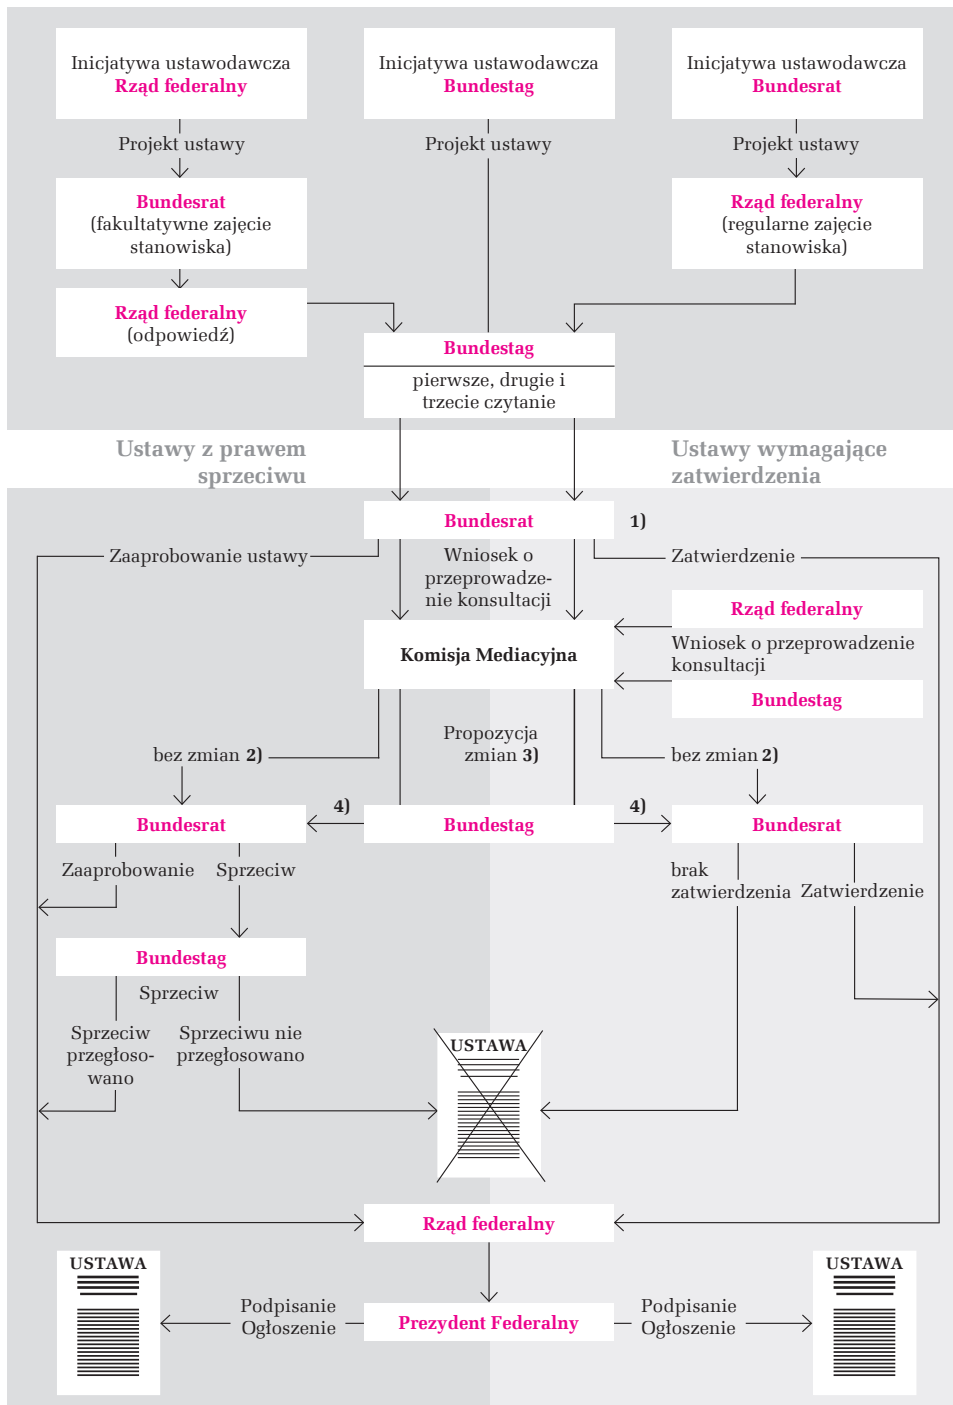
Inicjatywa ustawodawcza
Rząd federalny

Inicjatywa ustawodawcza
Bundestag

Inicjatywa ustawodawcza
Bundesrat

Projekt ustawy

Projekt ustawy

Projekt ustawy

Bundesrat
(fakultatywne zajęcie stanowiska)

Rząd federalny
(regularne zajęcie stanowiska)

Rząd federalny
(odpowiedź)

Bundestag
pierwsze, drugie i trzecie czytanie

Ustawy z prawem sprzeciwu

Ustawy wymagające zatwierdzenia

Bundesrat

1)

Zaaprobowanie ustawy

Wniosek o przeprowadzenie konsultacji

Zatwierdzenie

Rząd federalny

Komisja Mediacyjna

Wniosek o przeprowadzenie konsultacji

Bundestag

bez zmian 2)

Propozycja zmian 3)

bez zmian 2)

4)

4)

Bundesrat

Bundestag

Bundesrat

Zaaprobowanie

Sprzeciw

brak zatwierdzenia

Zatwierdzenie

Bundestag

Sprzeciw

Sprzeciw przegłosowano

Sprzeciwu nie przegłosowano

USTAWA

Rząd federalny

USTAWA

USTAWA

Podpisanie
Ogłoszenie

Prezydent Federalny

Podpisanie
Ogłoszenie